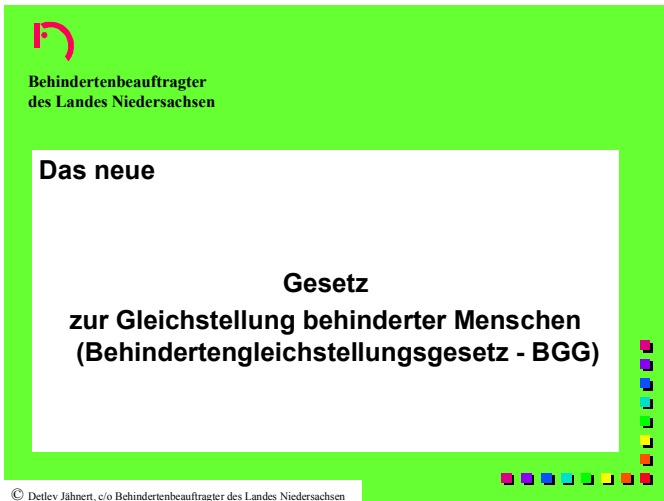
Behindertenbeauftragter des Landes Niedersachsen

Das neue

Gesetz zur Gleichstellung behinderter Menschen (Behindertengleichstellungsgesetz - BGG)

© Detlev Jähnert, c/o Behindertenbeauftragter des Landes Niedersachsen